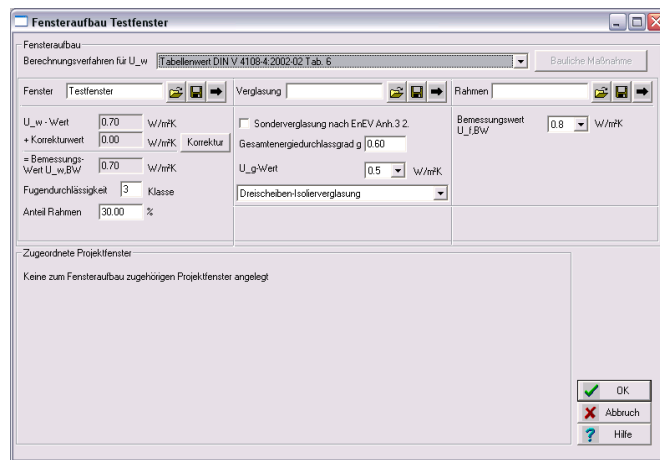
Fensteraufbau Testfenster

Fensteraufbau

Berechnungsverfahren für U_w Tabellenwert DIN V 4108-4:2002-02 Tab. 6

Bauliche Maßnahme

Fenster Testfenster

Verglasung

Rahmen

U_w - Wert 0.70 W/m²K

+ Korrekturwert 0.00 W/m²K Korrektur

= Bemessungs-Wert U_w,BW 0.70 W/m²K

Fugendurchlässigkeit 3 Klasse

Anteil Rahmen 30.00 %

Sonderverglasung nach EnEV Anh.3 2.

Gesamtenergiedurchlassgrad g 0.60

U_g-Wert 0.5 W/m²K

Dreischeiben-Isolierverglasung

Bemessungswert U_f,BW 0.8 W/m²K

Zugeordnete Projektfenster

Keine zum Fensteraufbau zugehörigen Projektfenster angelegt

OK

Abbruch

Hilfe